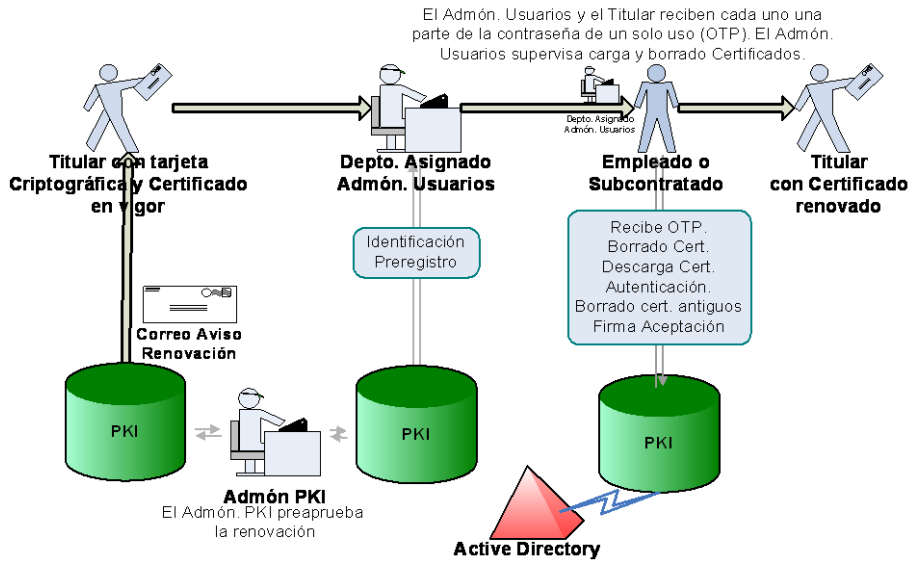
El Admón. Usuarios y el Titular reciben cada uno una parte de la contraseña de un solo uso (OTP). El Admón. Usuarios supervisa carga y borrado Certificados.

Titular con tarjeta Criptográfica y Certificado en vigor

Depto. Asignado Admón. Usuarios

Depto. Asignado Admón. Usuarios

Empleado o Subcontratado

Titular con Certificado renovado

Identificación Preregistro

Recibe OTP.
Borrado Cert.
Descarga Cert.
Autenticación.
Borrado cert. antiguos
Firma Aceptación

Correo Aviso Renovación

PKI

PKI

PKI

Admón PKI
El Admón. PKI preaprueba la renovación

Active Directory